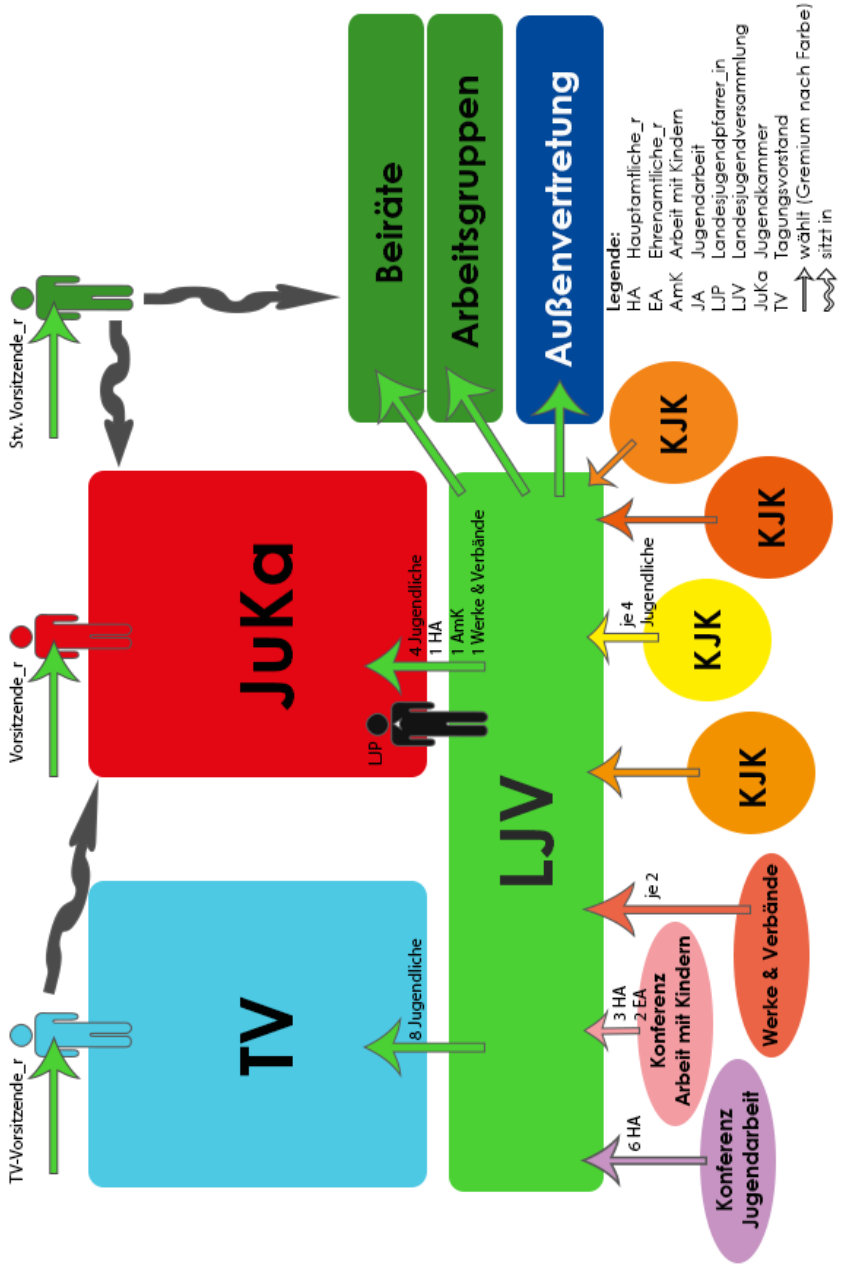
Beiräte

Arbeitsgruppen

Außenvertretung

Legende:
HA Hauptamtliche_r
EA Ehrenamtliche_r
AmK Arbeit mit Kindern
JA Jugendarbeit
LJP Landesjugendpfarrer_in
LJV Landesjugendversammlung
JuKa Jugendkammer
TV Tagungsvorstand
wählt (Gremium nach Farbe)
sitzt in

Stv. Vorsitzende_r

Vorsitzende_r

TV-Vorsitzende_r

JuKa

LJP

4 Jugendliche
1 HA
1 AmK
1 Werke & Verbände

TV

8 Jugendliche

LJV

KJK

KJK

KJK

je 4 Jugendliche

KJK

je 2

Werke & Verbände

3 HA
2 EA

Konferenz Arbeit mit Kindern

6 HA

Konferenz Jugendarbeit